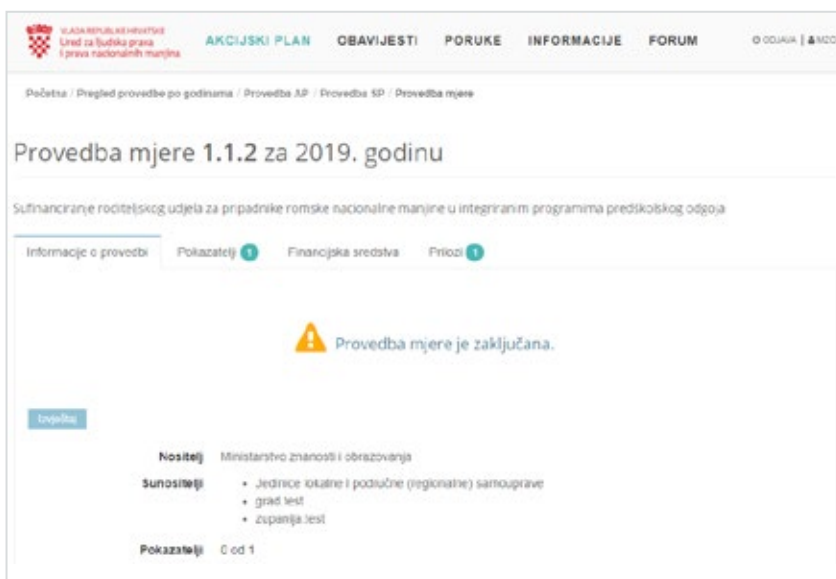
VLADA REPUBLIKE HRVATSKE
Ured za ljudska prava i prava nacionalnih manjina

AKCIJSKI PLAN OBAVIJESTI PORUKE INFORMACIJE FORUM

O ODJAVA | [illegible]

Početna / Pregled provedbe po godinama / Provedba AP / Provedba SP / Provedba mjere

Provedba mjere 1.1.2 za 2019. godinu

Sufinanciranje roditeljskog udjela za pripadnike romske nacionalne manjine u integriranim programima predškolskog odgoja

Informacije o provedbi | Pokazatelji 1 | Financijska sredstva | Prilozi 1

Provedba mjere je zaključana.

Izvještaj

Nositelj Ministarstvo znanosti i obrazovanja

Sunositelji
• Jedinice lokalne i područne (regionalne) samouprave
• grad test
• županija test

Pokazatelji 0 od 1